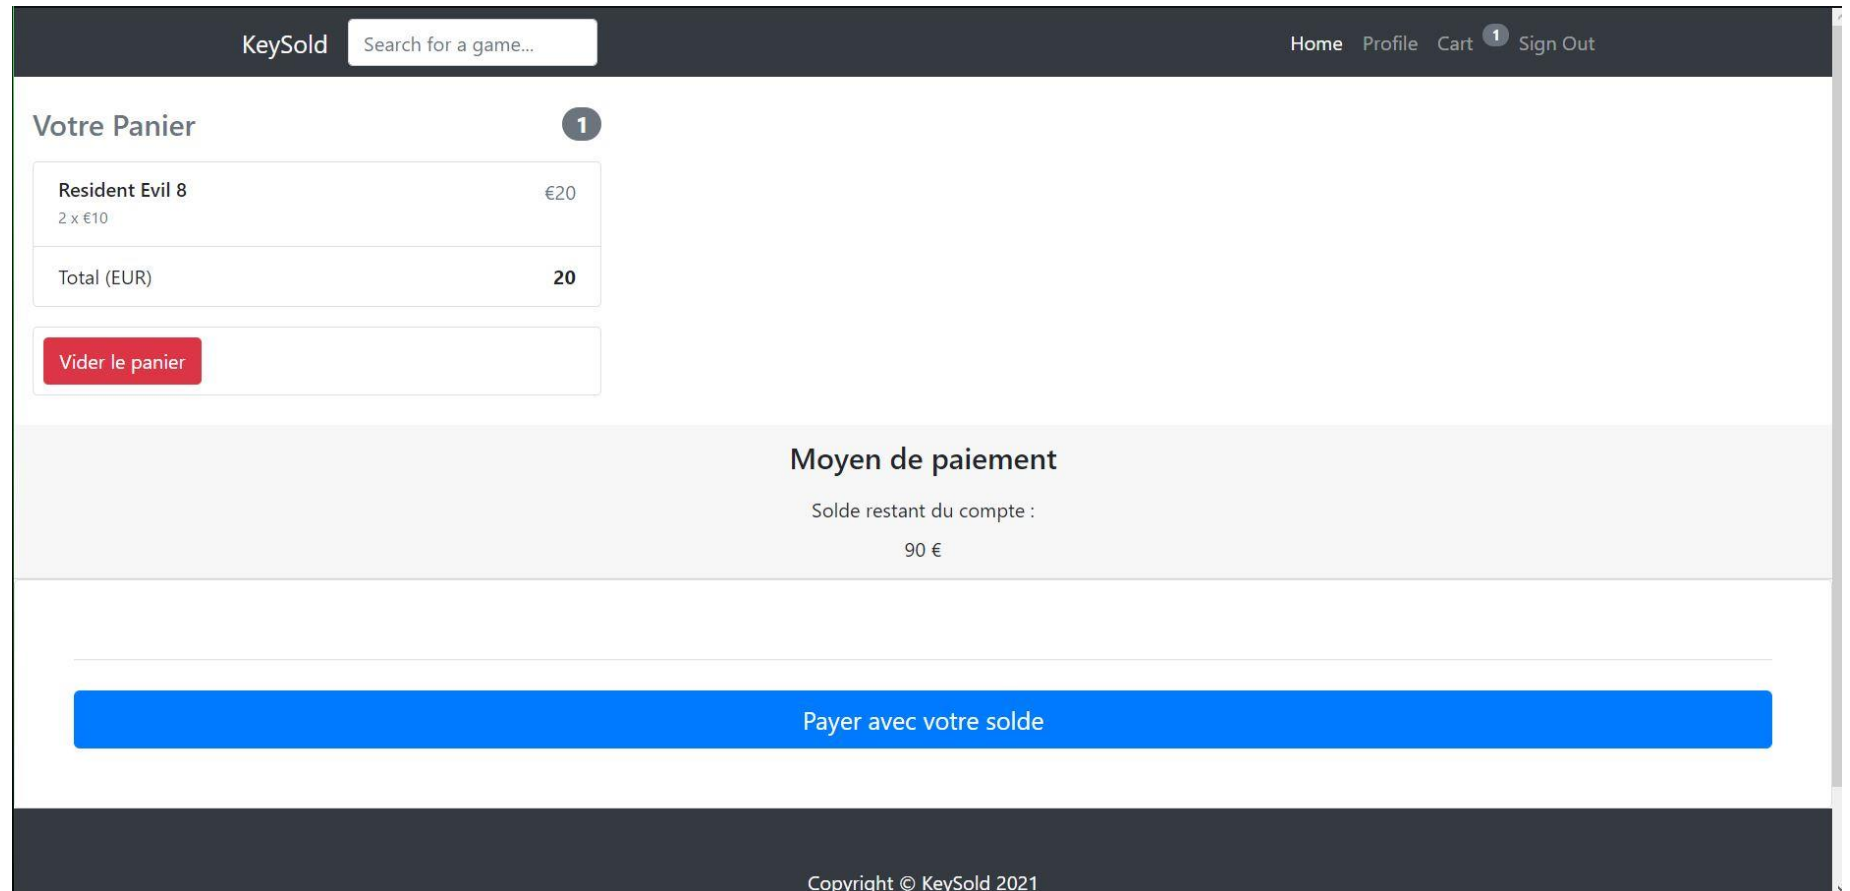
KeySold Search for a game... Home Profile Cart 1 Sign Out

Votre Panier 1

Resident Evil 8 €20
2 x €10

Total (EUR) 20

Vider le panier

Moyen de paiement

Solde restant du compte :

90 €

Payer avec votre solde

Copyright © KeySold 2021